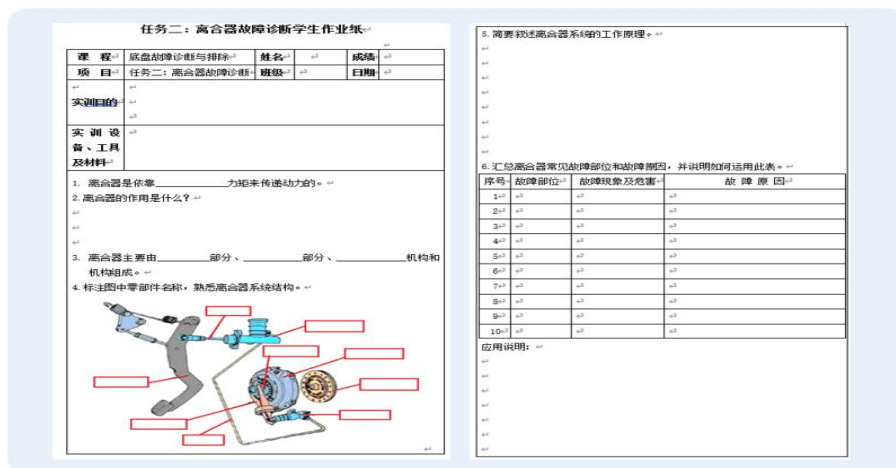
任务二：离合器故障诊断学生作业纸

| 课　程 | 底盘故障诊断与排除 | 姓名 |  | 成绩 |  |
|---|---|---|---|---|---|
| 项　目 | 任务二：离合器故障诊断 | 班级 |  | 日期 |  |
| 实训目的 |  |  |  |  |  |
| 实训设备、工具及材料 |  |  |  |  |  |

1. 离合器是依靠__________力矩来传递动力的。
2. 离合器的作用是什么？

3. 离合器主要由________部分、__________部分、______________机构和机构组成。
4. 标注图中零部件名称，熟悉离合器系统结构。

5. 简要叙述离合器系统的工作原理。

6. 汇总离合器常见故障部位和故障原因，并说明如何运用此表。

| 序号 | 故障部位 | 故障现象及危害 | 故 障 原 因 |
|---|---|---|---|
| 1 |  |  |  |
| 2 |  |  |  |
| 3 |  |  |  |
| 4 |  |  |  |
| 5 |  |  |  |
| 6 |  |  |  |
| 7 |  |  |  |
| 8 |  |  |  |
| 9 |  |  |  |
| 10 |  |  |  |

应用说明：